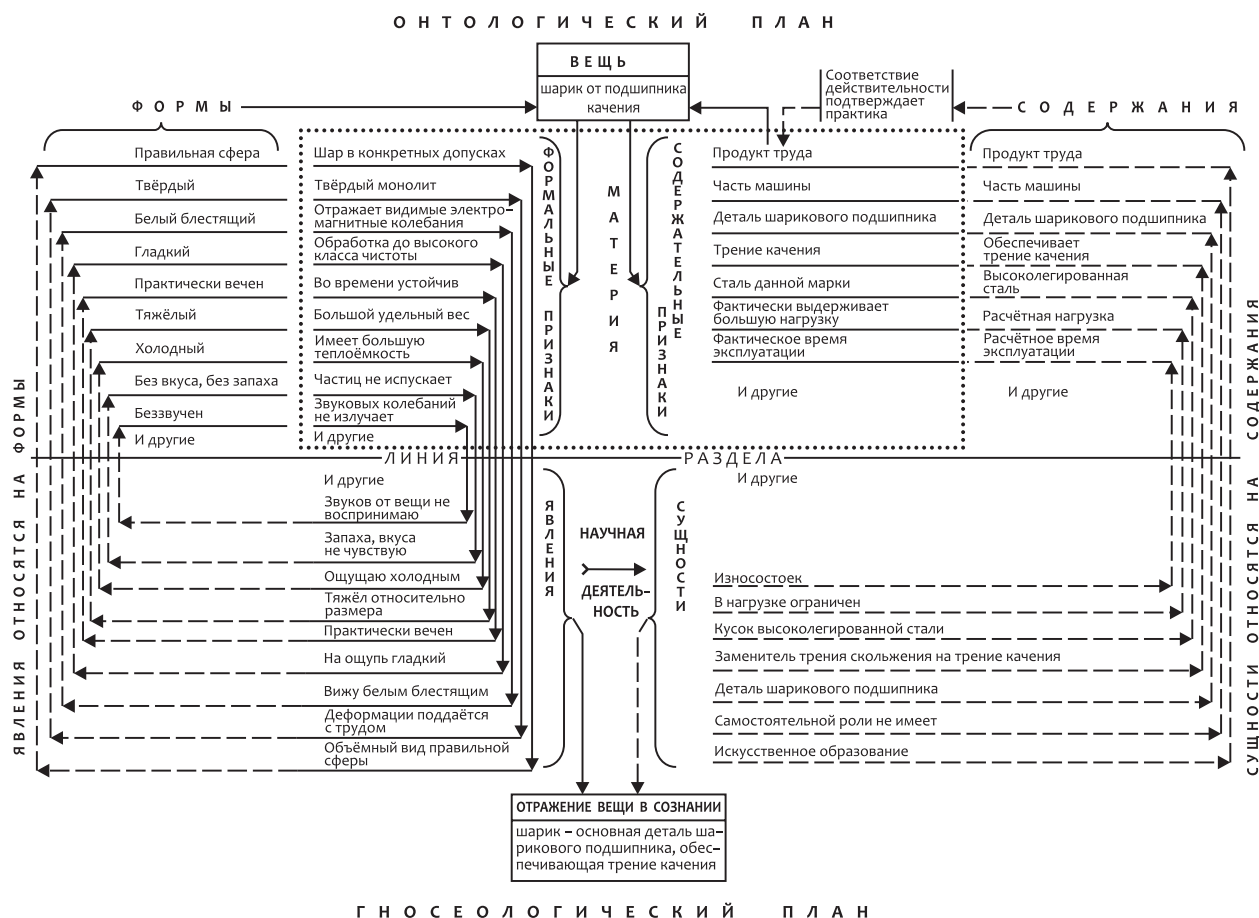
ОНТОЛОГИЧЕСКИЙ ПЛАН

ВЕЩЬ
шарик от подшипника качения

Соответствие действительности подтверждает практика

ФОРМЫ

СОДЕРЖАНИЯ

Правильная сфера
Твёрдый
Белый блестящий
Гладкий
Практически вечен
Тяжёлый
Холодный
Без вкуса, без запаха
Беззвучен
И другие

Шар в конкретных допусках
Твёрдый монолит
Отражает видимые электромагнитные колебания
Обработка до высокого класса чистоты
Во времени устойчив
Большой удельный вес
Имеет большую теплоёмкость
Частиц не испускает
Звуковых колебаний не излучает
И другие

ФОРМАЛЬНЫЕ ПРИЗНАКИ

МАТЕРИЯ

СОДЕРЖАТЕЛЬНЫЕ ПРИЗНАКИ

Продукт труда
Часть машины
Деталь шарикового подшипника
Трение качения
Сталь данной марки
Фактически выдерживает большую нагрузку
Фактическое время эксплуатации
И другие

Продукт труда
Часть машины
Деталь шарикового подшипника
Обеспечивает трение качения
Высоколегированная сталь
Расчётная нагрузка
Расчётное время эксплуатации
И другие

ЛИНИЯ РАЗДЕЛА

И другие
Звуков от вещи не воспринимаю
Запаха, вкуса не чувствую
Ощущаю холодным
Тяжёл относительно размера
Практически вечен
На ощупь гладкий
Вижу белым блестящим
Деформации поддаётся с трудом
Объёмный вид правильной сферы

ЯВЛЕНИЯ

НАУЧНАЯ ДЕЯТЕЛЬНОСТЬ

СУЩНОСТИ

И другие
Износостоек
В нагрузке ограничен
Кусок высоколегированной стали
Заменитель трения скольжения на трение качения
Деталь шарикового подшипника
Самостоятельной роли не имеет
Искусственное образование

ЯВЛЕНИЯ ОТНОСЯТСЯ НА ФОРМЫ

СУЩНОСТИ ОТНОСЯТСЯ НА СОДЕРЖАНИЯ

ОТРАЖЕНИЕ ВЕЩИ В СОЗНАНИИ
шарик – основная деталь шарикового подшипника, обеспечивающая трение качения

ГНОСЕОЛОГИЧЕСКИЙ ПЛАН